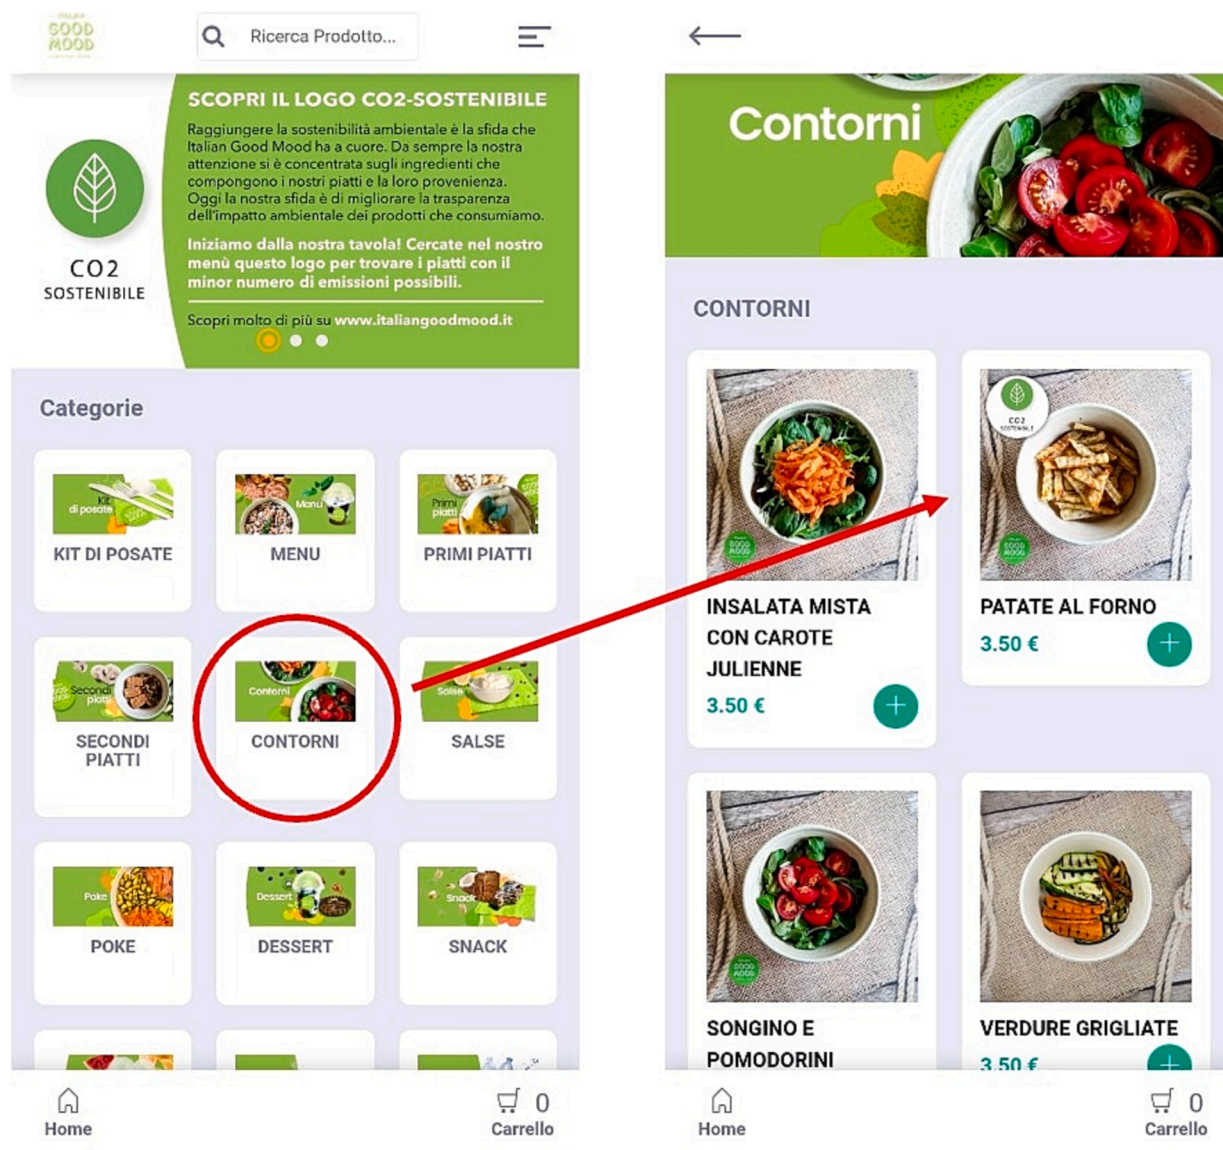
GOOD MOOD

Ricerca Prodotto...

SCOPRI IL LOGO CO2-SOSTENIBILE

Raggiungere la sostenibilità ambientale è la sfida che Italian Good Mood ha a cuore. Da sempre la nostra attenzione si è concentrata sugli ingredienti che compongono i nostri piatti e la loro provenienza. Oggi la nostra sfida è di migliorare la trasparenza dell'impatto ambientale dei prodotti che consumiamo.

Iniziamo dalla nostra tavola! Cercate nel nostro menù questo logo per trovare i piatti con il minor numero di emissioni possibili.

Scopri molto di più su www.italiangoodmood.it

CO2 SOSTENIBILE

Categorie

Kit di posate
KIT DI POSATE

Menu
MENU

Primi piatti
PRIMI PIATTI

Secondi piatti
SECONDI PIATTI

Contorni
CONTORNI

Salse
SALSE

Poke
POKE

Dessert
DESSERT

Snack
SNACK

Home

0
Carrello

Contorni

CONTORNI

INSALATA MISTA CON CAROTE JULIENNE
3.50 €

CO2 SOSTENIBILE
PATATE AL FORNO
3.50 €

SONGINO E POMODORINI

VERDURE GRIGLIATE
3.50 €

Home

0
Carrello